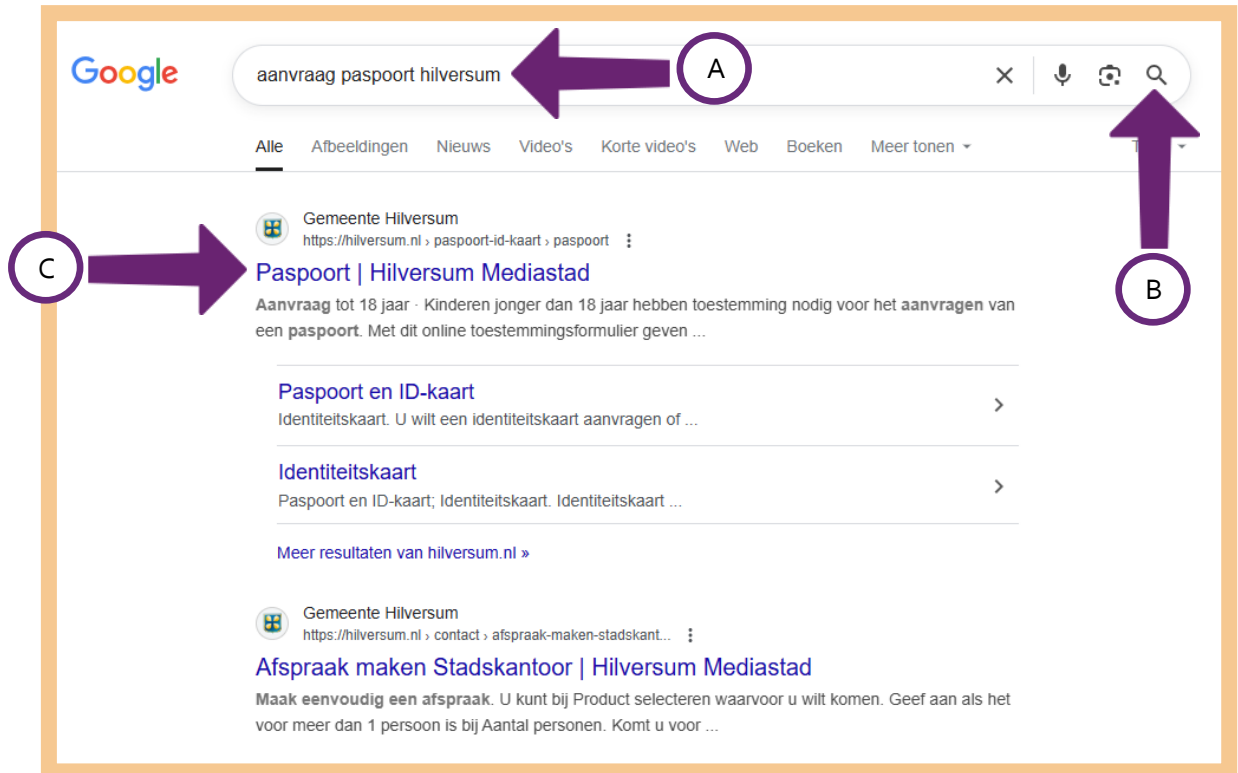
Google

aanvraag paspoort hilversum

A

Alle Afbeeldingen Nieuws Video's Korte video's Web Boeken Meer tonen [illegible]

C

Gemeente Hilversum
https://hilversum.nl › paspoort-id-kaart › paspoort

Paspoort | Hilversum Mediastad

**Aanvraag** tot 18 jaar · Kinderen jonger dan 18 jaar hebben toestemming nodig voor het **aanvragen** van een **paspoort**. Met dit online toestemmingsformulier geven ...

B

Paspoort en ID-kaart
Identiteitskaart. U wilt een identiteitskaart aanvragen of ...

Identiteitskaart
Paspoort en ID-kaart; Identiteitskaart. Identiteitskaart ...

Meer resultaten van hilversum.nl »

Gemeente Hilversum
https://hilversum.nl › contact › afspraak-maken-stadskant...

Afspraak maken Stadskantoor | Hilversum Mediastad

**Maak eenvoudig een afspraak**. U kunt bij Product selecteren waarvoor u wilt komen. Geef aan als het voor meer dan 1 persoon is bij Aantal personen. Komt u voor ...